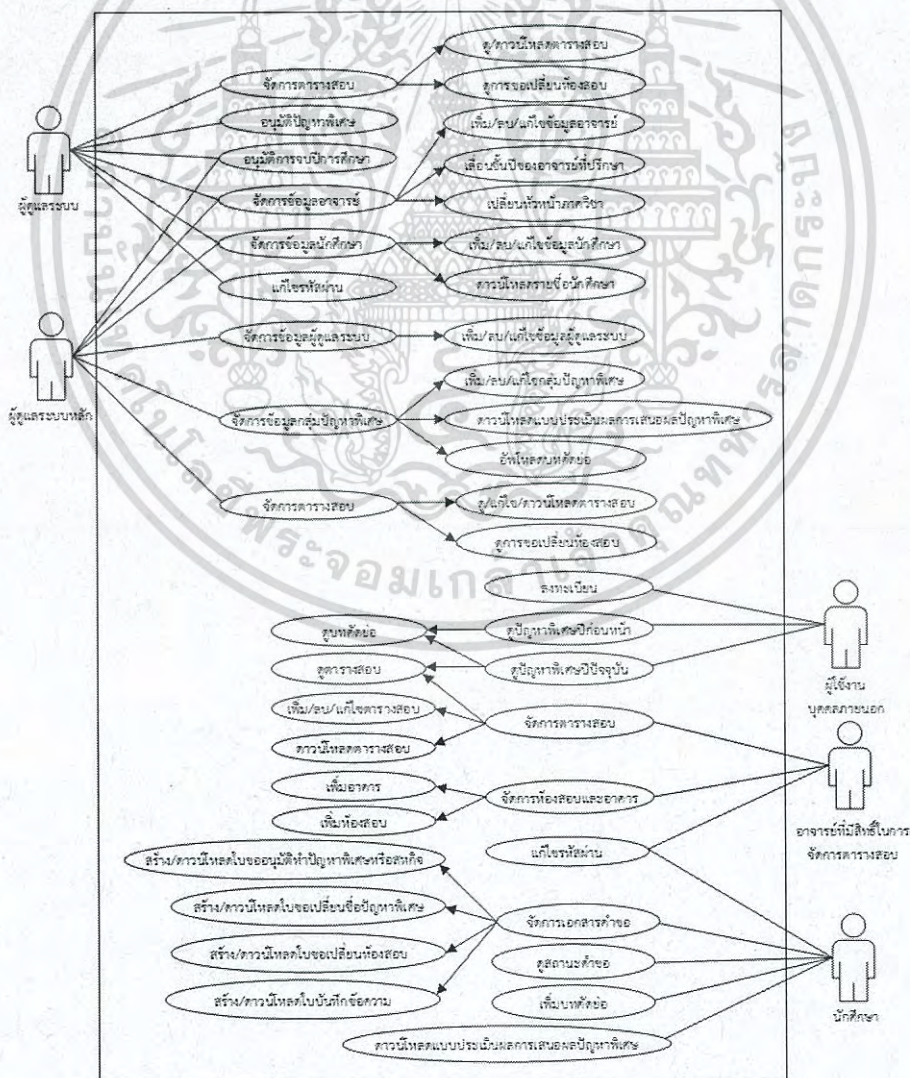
ผู้ดูแลระบบ

ผู้ดูแลระบบหลัก

จัดการตารางสอบ
อนุมัติปัญหาพิเศษ
อนุมัติการจบปีการศึกษา
จัดการข้อมูลอาจารย์
จัดการข้อมูลนักศึกษา
แก้ไขรหัสผ่าน
จัดการข้อมูลผู้ดูแลระบบ
จัดการข้อมูลกลุ่มปัญหาพิเศษ
จัดการตารางสอบ

ดู/ดาวน์โหลดตารางสอบ
ดูการขอเปลี่ยนห้องสอบ
เพิ่ม/ลบ/แก้ไขข้อมูลอาจารย์
เลื่อนขั้นปีของอาจารย์ที่ปรึกษา
เปลี่ยนหัวหน้าภาควิชา
เพิ่ม/ลบ/แก้ไขข้อมูลนักศึกษา
ดาวน์โหลดรายชื่อนักศึกษา
เพิ่ม/ลบ/แก้ไขข้อมูลผู้ดูแลระบบ
เพิ่ม/ลบ/แก้ไขกลุ่มปัญหาพิเศษ
ดาวน์โหลดแบบประเมินผลการเสนอผลปัญหาพิเศษ
อัพโหลดบทคัดย่อ
ดู/แก้ไข/ดาวน์โหลดตารางสอบ
ดูการขอเปลี่ยนห้องสอบ

ลงทะเบียน
ดูบทคัดย่อ
ดูปัญหาพิเศษปีก่อนหน้า
ดูตารางสอบ
ดูปัญหาพิเศษปีปัจจุบัน
เพิ่ม/ลบ/แก้ไขตารางสอบ
จัดการตารางสอบ
ดาวน์โหลดตารางสอบ
เพิ่มอาคาร
จัดการห้องสอบและอาคาร
เพิ่มห้องสอบ
แก้ไขรหัสผ่าน
สร้าง/ดาวน์โหลดใบขออนุมัติทำปัญหาพิเศษหรือสหกิจ
สร้าง/ดาวน์โหลดใบขอเปลี่ยนชื่อปัญหาพิเศษ
จัดการเอกสารคำขอ
สร้าง/ดาวน์โหลดใบขอเปลี่ยนห้องสอบ
ดูสถานะคำขอ
สร้าง/ดาวน์โหลดใบบันทึกข้อความ
เพิ่มบทคัดย่อ
ดาวน์โหลดแบบประเมินผลการเสนอผลปัญหาพิเศษ

ผู้ใช้งานบุคคลภายนอก

อาจารย์ที่มีสิทธิ์ในการจัดการตารางสอบ

นักศึกษา